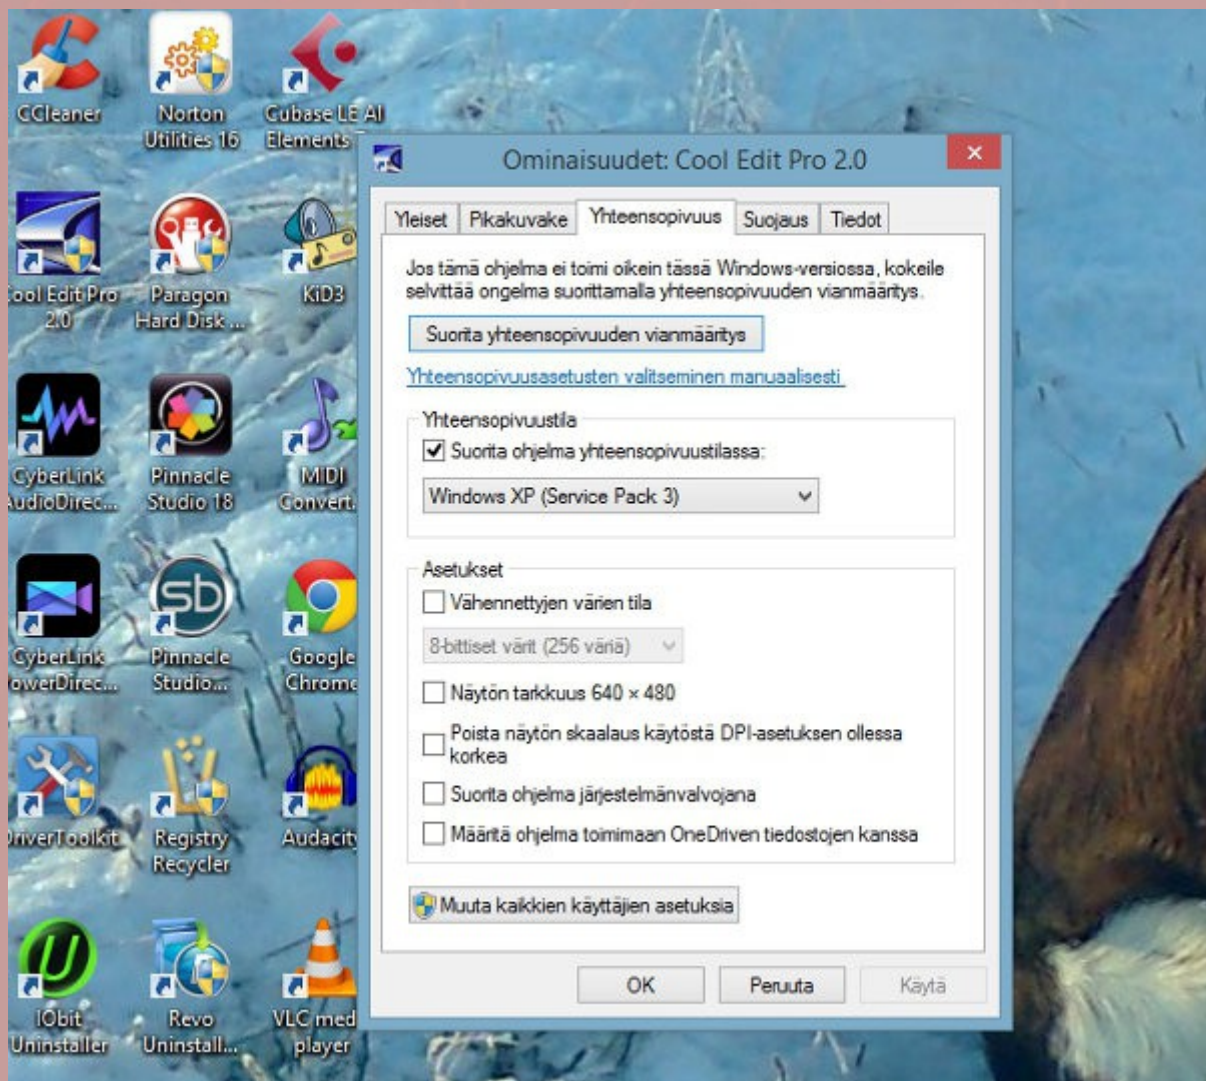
CCleaner

Norton Utilities 16

Cubase LE AI Elements

ool Edit Pro 2.0

Paragon Hard Disk ...

KiD3

CyberLink AudioDirec...

Pinnacle Studio 18

MIDI Convert

CyberLink owerDirec...

Pinnacle Studio...

Google Chrome

DriverToolkit

Registry Recycler

Audacity

IObit Uninstaller

Revo Uninstall...

VLC med player

Ominaisuudet: Cool Edit Pro 2.0

Yleiset | Pikakuvake | Yhteensopivuus | Suojaus | Tiedot

Jos tämä ohjelma ei toimi oikein tässä Windows-versiossa, kokeile selvittää ongelma suorittamalla yhteensopivuuden vianmääritys.

Suorita yhteensopivuuden vianmääritys

Yhteensopivuusasetusten valitseminen manuaalisesti

Yhteensopivuustila

Suorita ohjelma yhteensopivuustilassa:

Windows XP (Service Pack 3)

Asetukset

Vähennettyjen värien tila

8-bittiset värit (256 väriä)

Näytön tarkkuus 640 × 480

Poista näytön skaalaus käytöstä DPI-asetuksen ollessa korkea

Suorita ohjelma järjestelmänvalvojana

Määritä ohjelma toimimaan OneDriven tiedostojen kanssa

Muuta kaikkien käyttäjien asetuksia

OK | Peruuta | Käytä